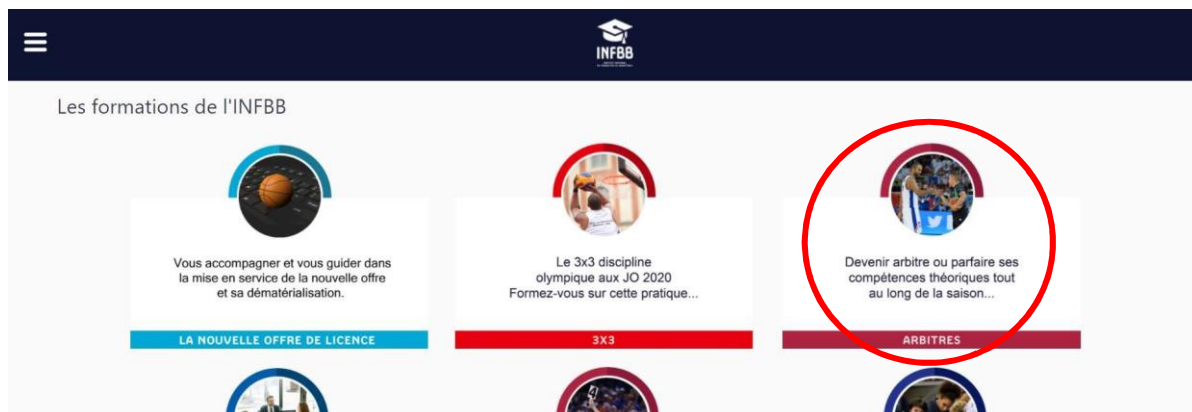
INFBB

Les formations de l'INFBB

Vous accompagner et vous guider dans la mise en service de la nouvelle offre et sa dématérialisation.

LA NOUVELLE OFFRE DE LICENCE

Le 3x3 discipline olympique aux JO 2020 Formez-vous sur cette pratique...

3X3

Devenir arbitre ou parfaire ses compétences théoriques tout au long de la saison...

ARBITRES